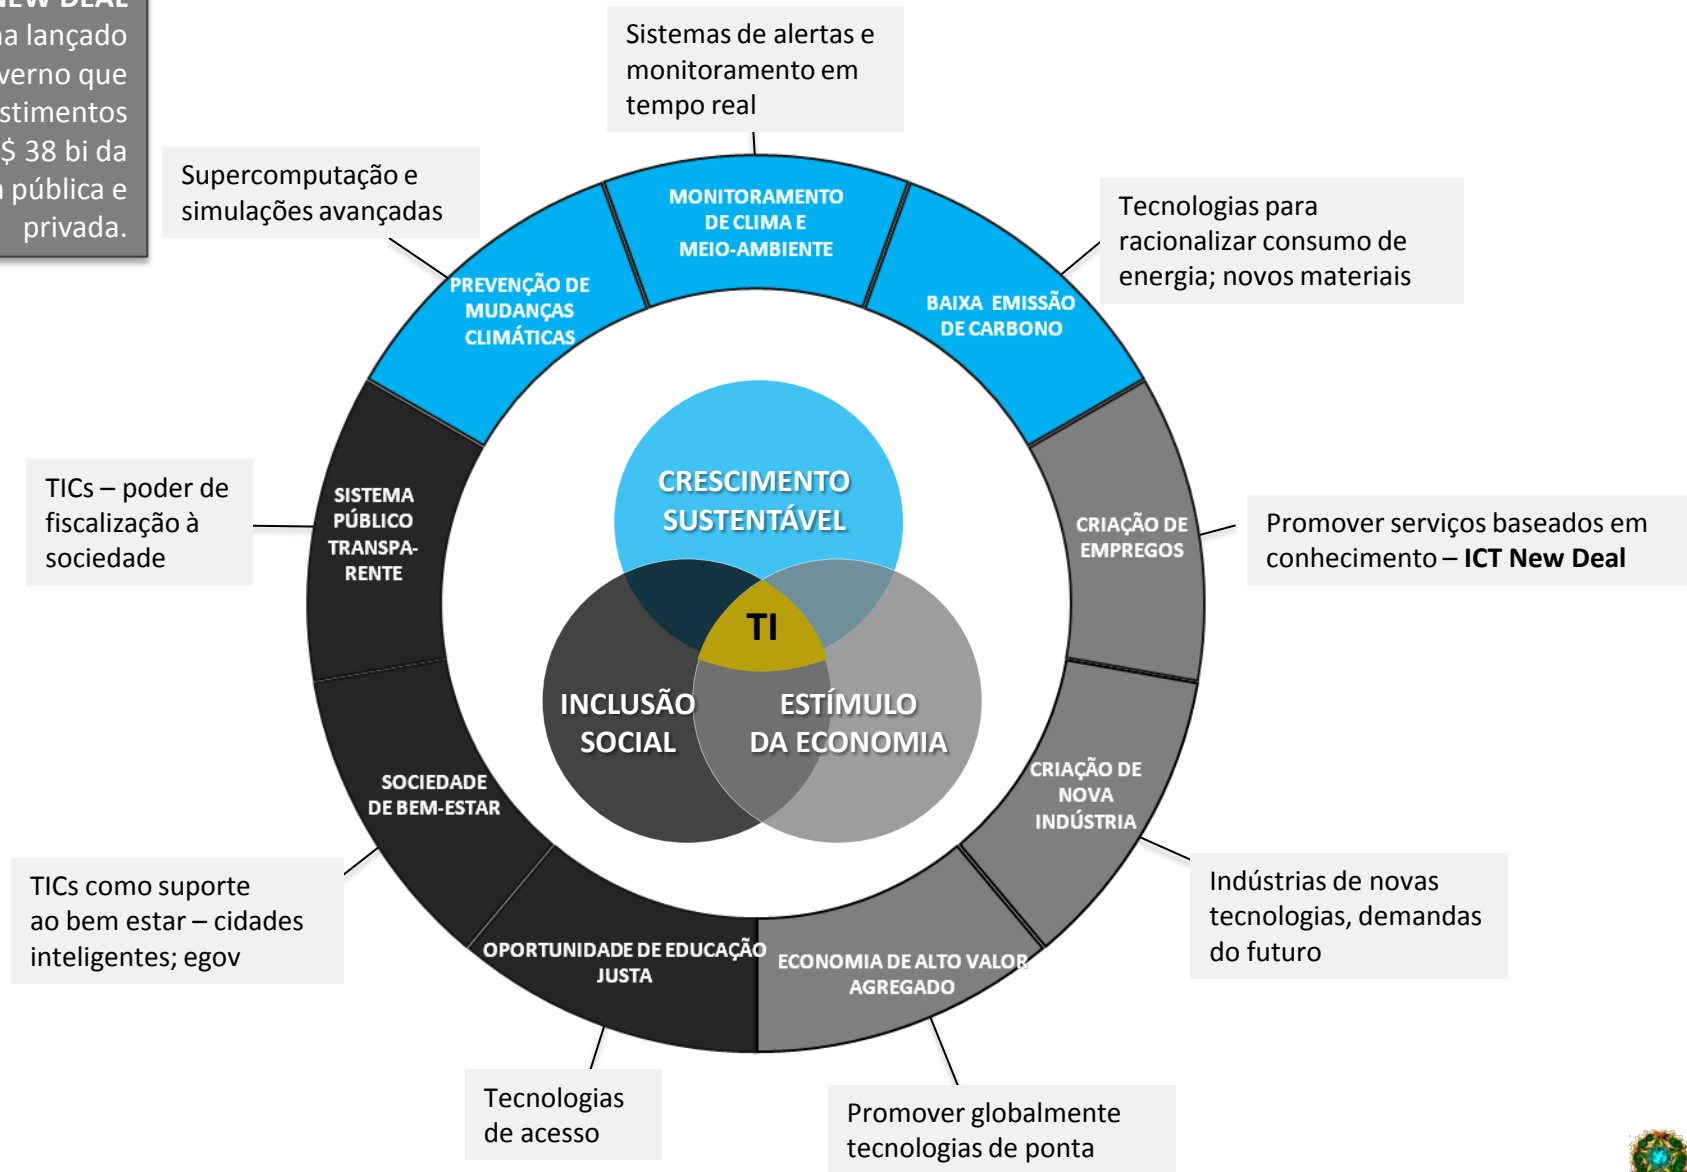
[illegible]EW DEAL
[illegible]a lançado
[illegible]verno que
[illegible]stimentos
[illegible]$ 38 bi da
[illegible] pública e
privada.

Sistemas de alertas e monitoramento em tempo real

Supercomputação e simulações avançadas

Tecnologias para racionalizar consumo de energia; novos materiais

MONITORAMENTO DE CLIMA E MEIO-AMBIENTE

PREVENÇÃO DE MUDANÇAS CLIMÁTICAS

BAIXA EMISSÃO DE CARBONO

TICs – poder de fiscalização à sociedade

SISTEMA PÚBLICO TRANSPARENTE

CRESCIMENTO SUSTENTÁVEL

CRIAÇÃO DE EMPREGOS

Promover serviços baseados em conhecimento – **ICT New Deal**

TI

INCLUSÃO SOCIAL

ESTÍMULO DA ECONOMIA

SOCIEDADE DE BEM-ESTAR

CRIAÇÃO DE NOVA INDÚSTRIA

TICs como suporte ao bem estar – cidades inteligentes; egov

OPORTUNIDADE DE EDUCAÇÃO JUSTA

ECONOMIA DE ALTO VALOR AGREGADO

Indústrias de novas tecnologias, demandas do futuro

Tecnologias de acesso

Promover globalmente tecnologias de ponta